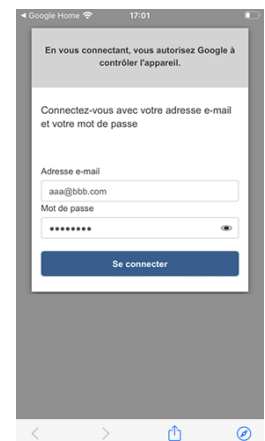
◂ Google Home

17:01

En vous connectant, vous autorisez Google à contrôler l'appareil.

Connectez-vous avec votre adresse e-mail et votre mot de passe

Adresse e-mail

aaa@bbb.com

Mot de passe

••••••••

Se connecter